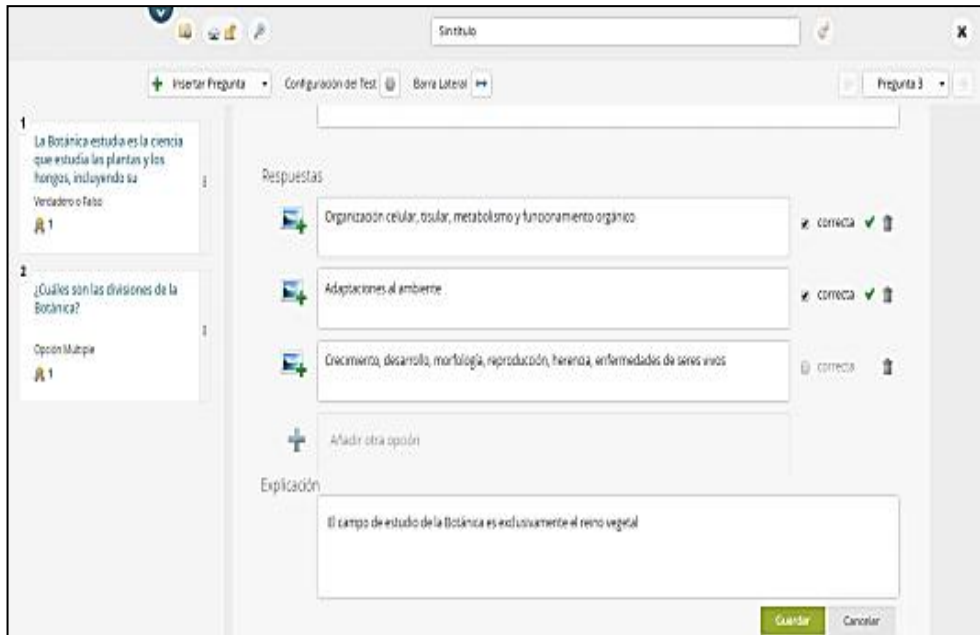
Sin título

Insertar Pregunta · Configuración del Test · Barra Lateral

Pregunta 3

1
La Botánica estudia es la ciencia que estudia las plantas y los hongos, incluyendo su
Verdadero o Falso
1

2
¿Cuáles son las divisiones de la Botánica?
Opción Múltiple
1

Respuestas

Organización celular, tisular, metabolismo y funcionamiento orgánico
correcta

Adaptaciones al ambiente
correcta

Crecimiento, desarrollo, morfología, reproducción, herencia, enfermedades de seres vivos
correcta

Añadir otra opción

Explicación

El campo de estudio de la Botánica es exclusivamente el reino vegetal

Guardar
Cancelar